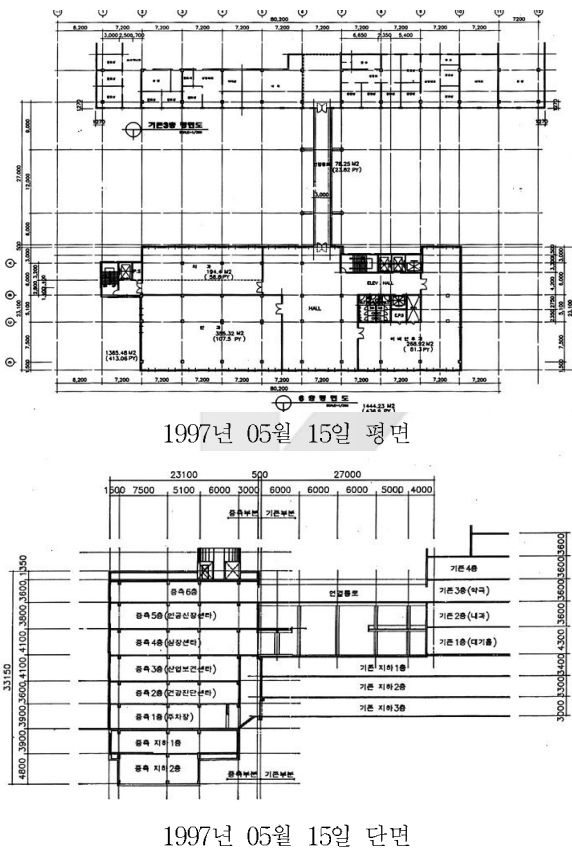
80,200
8,200 7,200 7,200 7,200 7,200 7,200 7,200 7,200 7,200 7,200 7,200
3,000 2,500 700
6,650 7,350 5,400
7200

기존3층 평면도

76.25 M2 (23.82 PY)

194.4 M2 (58.8 PY)

385.32 M2 (107.5 PY)

HALL

ELEV. HALL

1365.48 M2 (413.06 PY)

268.92 M2 (81.3 PY)

8,200 7,200 7,200 7,200 7,200 7,200 7,200 7,200 7,200 7,200 7,200
80,200

증축평면도

1444.23 M2

1997년 05월 15일 평면

23100 500 27000
1500 7500 5100 6000 3000 6000 6000 6000 5000 4000

증축부분 기존부분

증축 6층
증축 5층 (건강신장센터)
증축 4층 (상장센터)
증축 3층 (산업보건센터)
증축 2층 (건강진단센터)
증축 1층 (주차장)
증축 지하 1층
증축 지하 2층

연결통로

기존 4층
기존 3층 (약국)
기존 2층 (내과)
기존 1층 (대기홀)
기존 지하 1층
기존 지하 2층
기존 지하 3층

증축부분 기존부분

33150
4800 3900 3900 3600 4100 4100 3600 3600 3350
3000 3300 3400 4300 3600 3600 3600 3600

1997년 05월 15일 단면